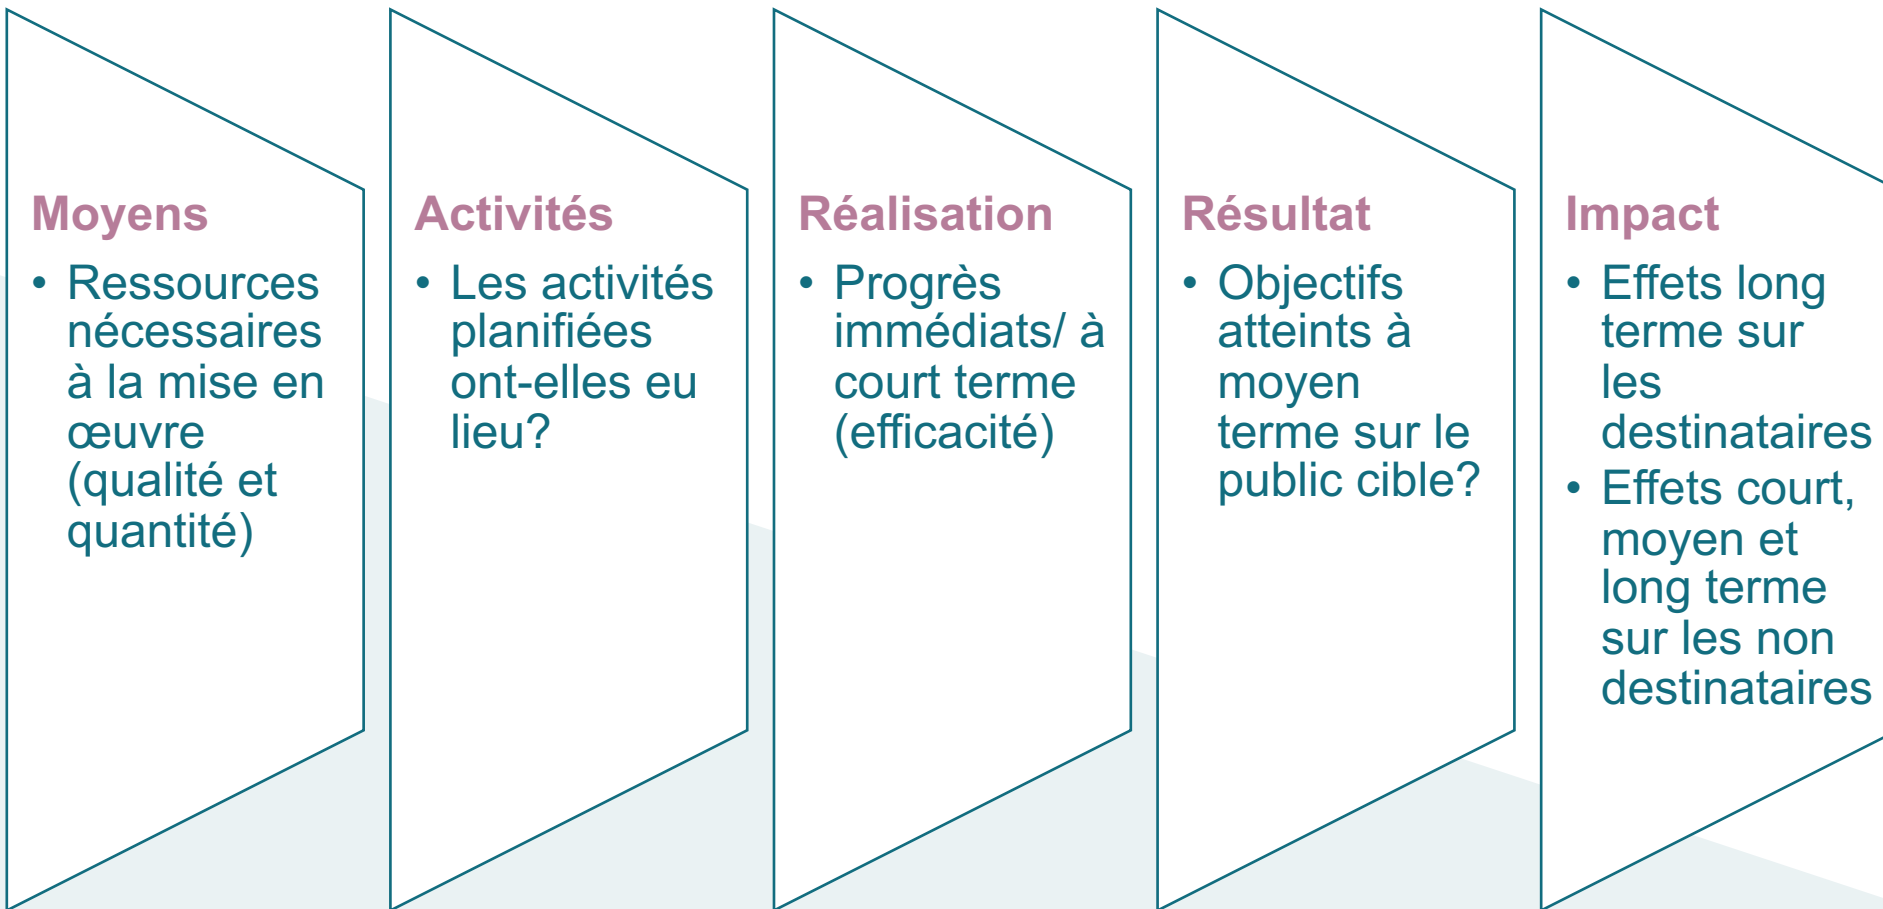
Moyens

• Ressources nécessaires à la mise en œuvre (qualité et quantité)

Activités

• Les activités planifiées ont-elles eu lieu?

Réalisation

• Progrès immédiats/ à court terme (efficacité)

Résultat

• Objectifs atteints à moyen terme sur le public cible?

Impact

• Effets long terme sur les destinataires
• Effets court, moyen et long terme sur les non destinataires